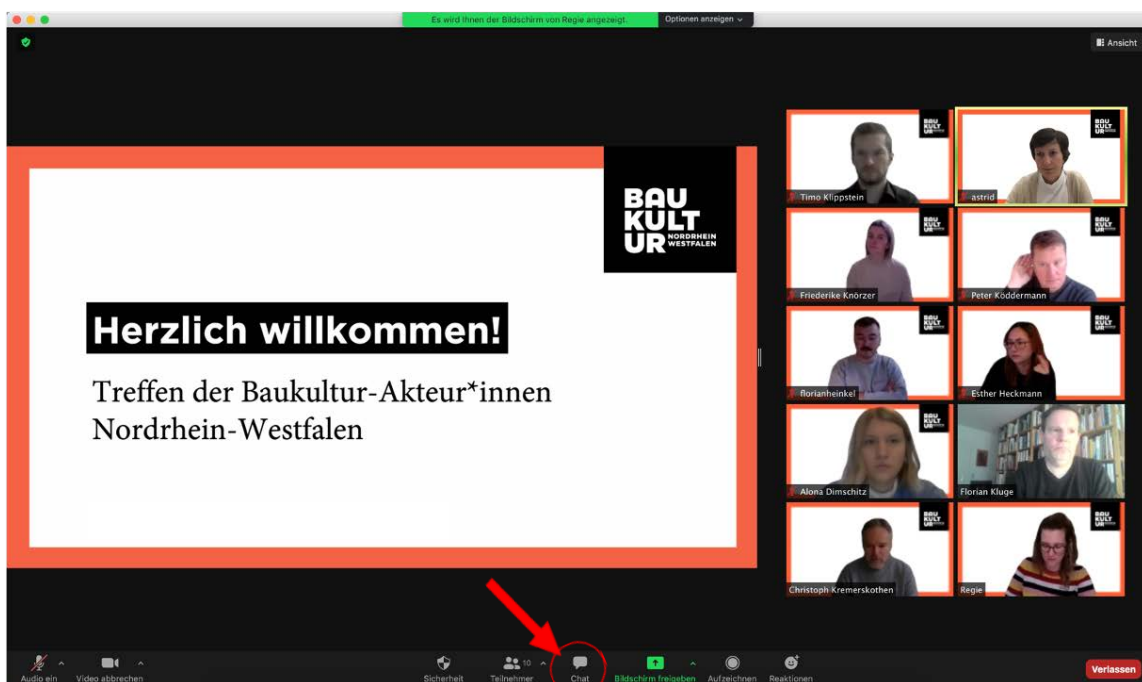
Es wird Ihnen der Bildschirm von Regie angezeigt.
Optionen anzeigen

Ansicht

BAU KULT UR NORDRHEIN WESTFALEN

Herzlich willkommen!

Treffen der Baukultur-Akteur*innen Nordrhein-Westfalen

Timo Klippstein
astrid
Friederike Knörzer
Peter Köddermann
florianheinkel
Esther Heckmann
Alona Dimschitz
Florian Kluge
Christoph Kremerskothen
Regie

Audio ein
Video abbrechen
Sicherheit
10
Teilnehmer
Chat
Bildschirm freigeben
Aufzeichnen
Reaktionen
Verlassen